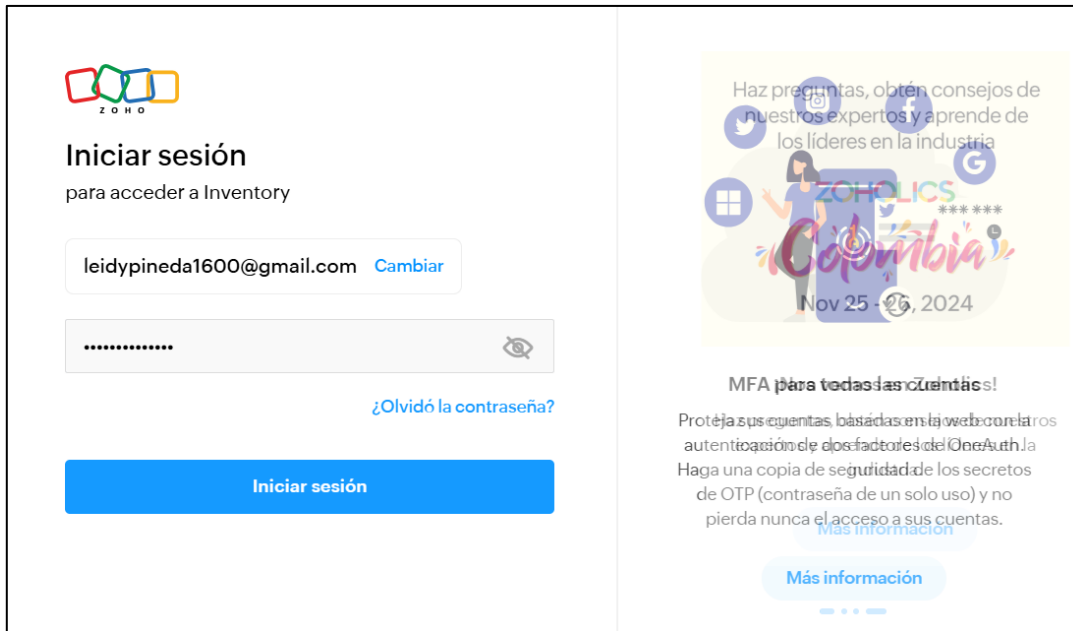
ZOHO

Iniciar sesión

para acceder a Inventory

leidypineda1600@gmail.com Cambiar

••••••••••••••

¿Olvidó la contraseña?

Iniciar sesión

Haz preguntas, obtén consejos de nuestros expertos y aprende de los líderes en la industria

ZOHOLICS

Colombia

Nov 25 - 26, 2024

MFA para todas las cuentas

Proteja sus cuentas basadas en la web con la autenticación de dos factores de OneAuth. Haga una copia de seguridad de los secretos de OTP (contraseña de un solo uso) y no pierda nunca el acceso a sus cuentas.

Más información

Más información